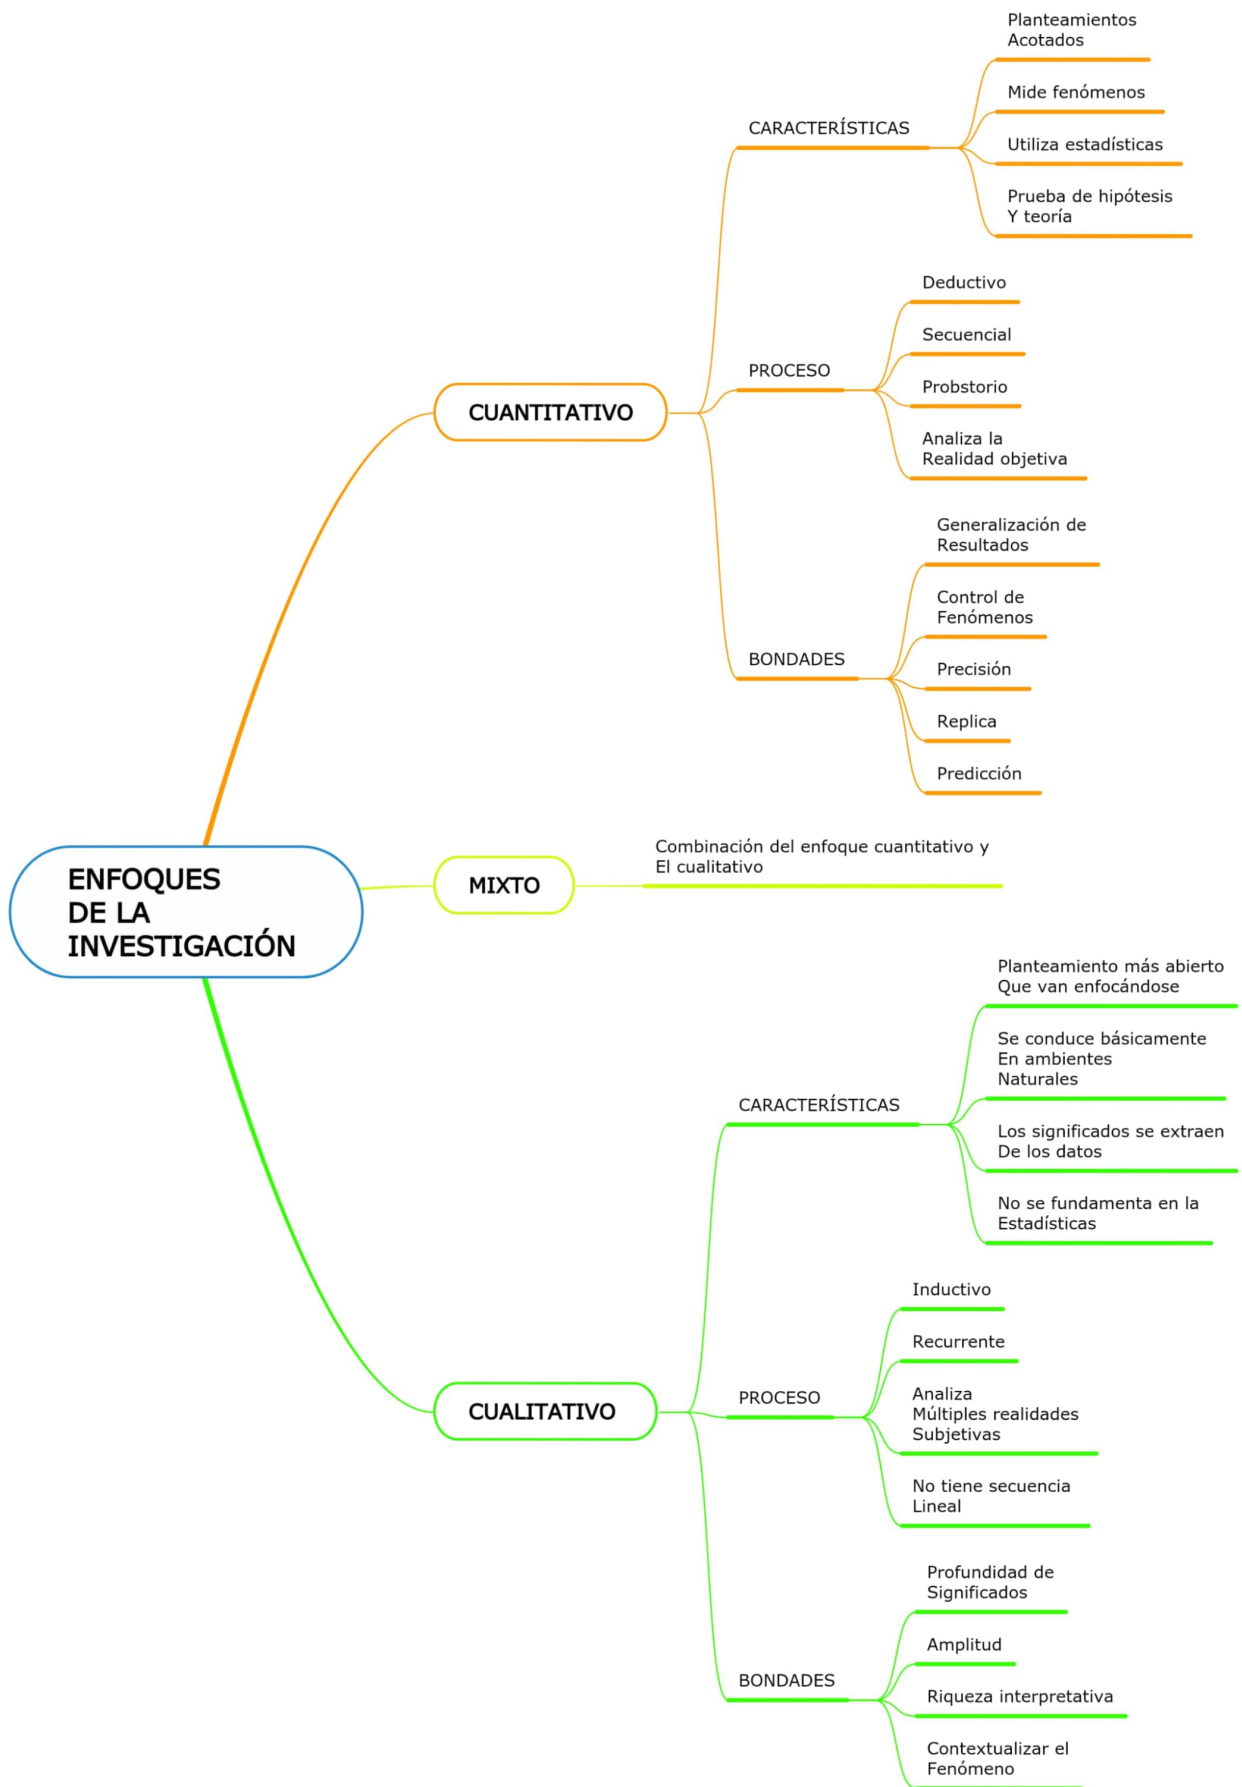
ENFOQUES DE LA INVESTIGACIÓN

CUANTITATIVO

CARACTERÍSTICAS

Planteamientos Acotados

Mide fenómenos

Utiliza estadísticas

Prueba de hipótesis Y teoría

PROCESO

Deductivo

Secuencial

Probstorio

Analiza la Realidad objetiva

BONDADES

Generalización de Resultados

Control de Fenómenos

Precisión

Replica

Predicción

MIXTO

Combinación del enfoque cuantitativo y El cualitativo

CUALITATIVO

CARACTERÍSTICAS

Planteamiento más abierto Que van enfocándose

Se conduce básicamente En ambientes Naturales

Los significados se extraen De los datos

No se fundamenta en la Estadísticas

PROCESO

Inductivo

Recurrente

Analiza Múltiples realidades Subjetivas

No tiene secuencia Lineal

BONDADES

Profundidad de Significados

Amplitud

Riqueza interpretativa

Contextualizar el Fenómeno